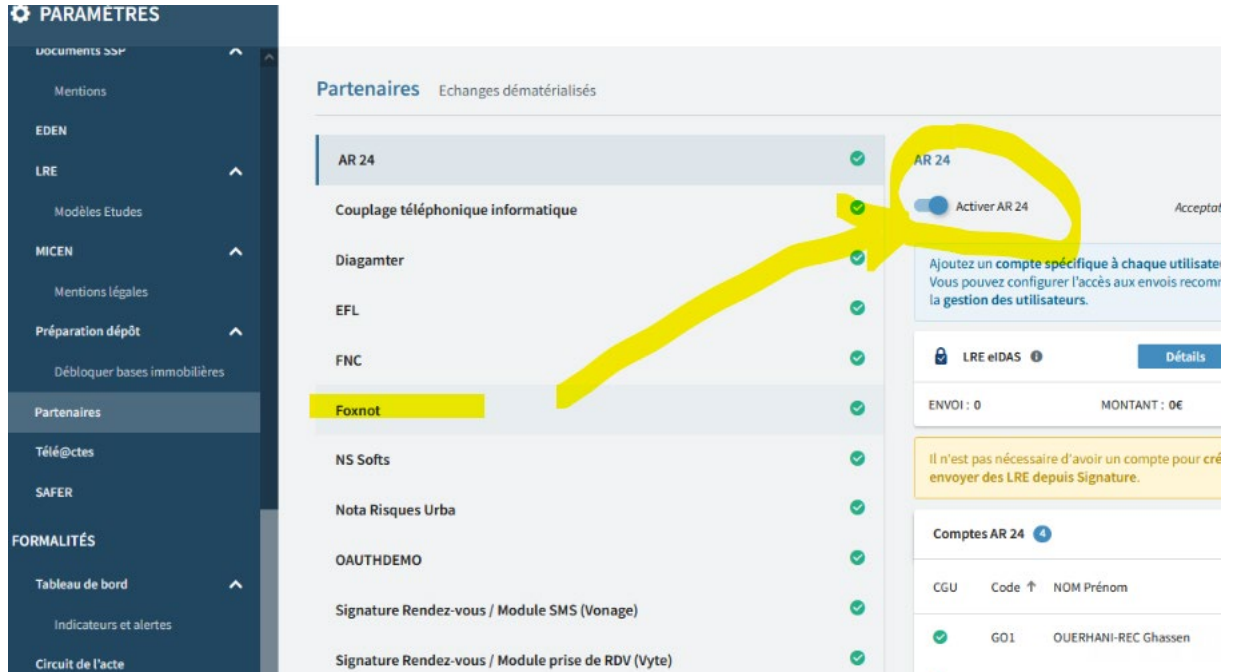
PARAMÈTRES

Documents SSP
Mentions
EDEN
LRE
Modèles Etudes
MICEN
Mentions légales
Préparation dépôt
Débloquer bases immobilières
Partenaires
Télé@ctes
SAFER
FORMALITÉS
Tableau de bord
Indicateurs et alertes
Circuit de l'acte

Partenaires Echanges dématérialisés

AR 24
Couplage téléphonique informatique
Diagamter
EFL
FNC
Foxnot
NS Softs
Nota Risques Urba
OAUTHDEMO
Signature Rendez-vous / Module SMS (Vonage)
Signature Rendez-vous / Module prise de RDV (Vyte)

AR 24
Activer AR 24
Acceptat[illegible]

Ajoutez un compte spécifique à chaque utilisate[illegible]
Vous pouvez configurer l'accès aux envois recomm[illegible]
la gestion des utilisateurs.

LRE eIDAS
Détails
ENVOI : 0
MONTANT : 0€

Il n'est pas nécessaire d'avoir un compte pour cré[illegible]
envoyer des LRE depuis Signature.

Comptes AR 24 4

| CGU | Code ↑ | NOM Prénom |
|---|---|---|
| ✔ | GO1 | OUERHANI-REC Ghassen |